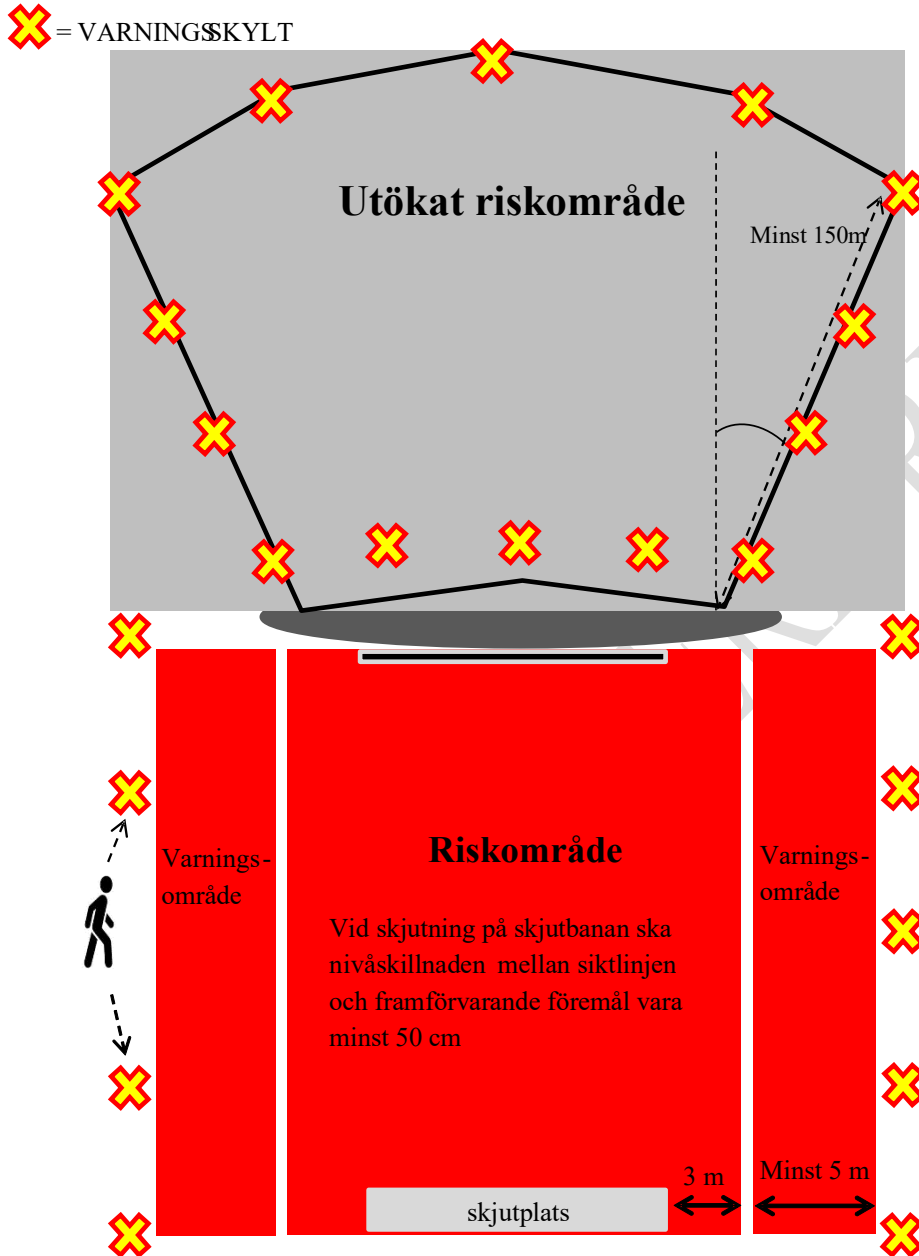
= VARNINGSSKYLT

Utökat riskområde

Minst 150m

Varnings-område

Riskområde

Vid skjutning på skjutbanan ska nivåskillnaden mellan siktlinjen och framförvarande föremål vara minst 50 cm

Varnings-område

3 m

Minst 5 m

skjutplats